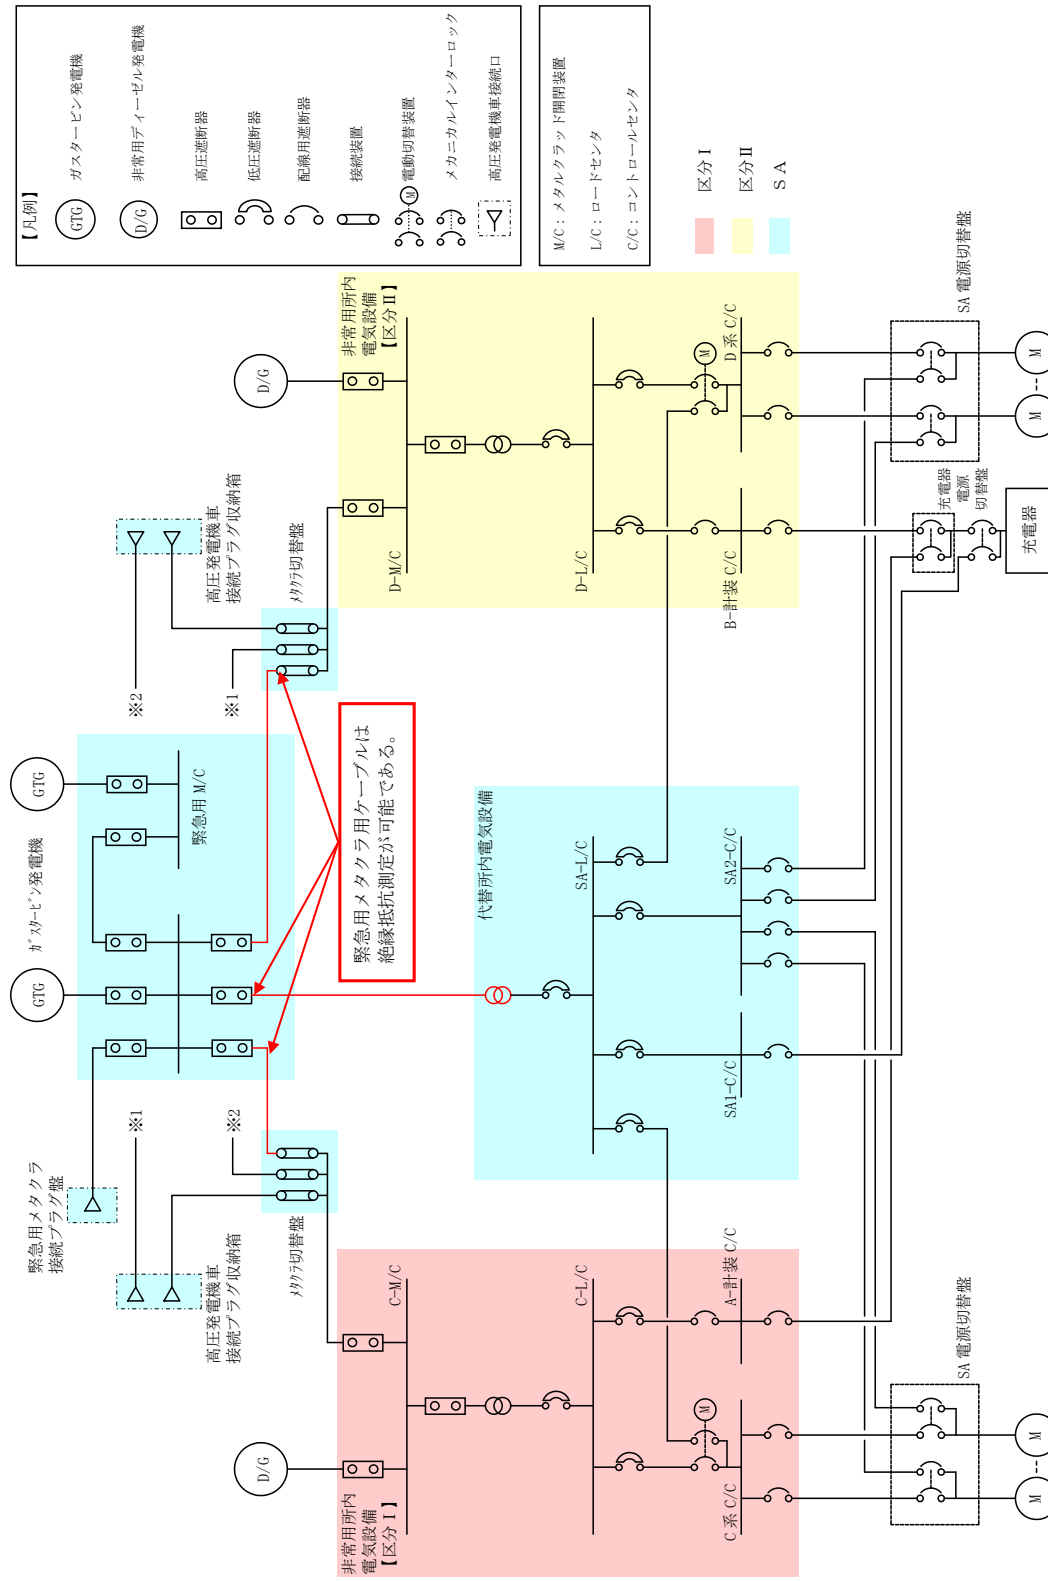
【凡例】
GTG ガスタービン発電機
D/G 非常用ディーゼル発電機
高圧遮断器
低圧遮断器
配線用遮断器
接続装置
M 電動切替装置
メカニカルインターロック
高圧発電機車接続口

M/C：メタルクラッド開閉装置
L/C：ロードセンタ
C/C：コントロールセンタ

区分Ⅰ
区分Ⅱ
ＳＡ

D/G
非常用所内電気設備【区分Ⅱ】
D-M/C
D-L/C
M
D系 C/C
B-計装 C/C
SA 電源切替盤
M
M
充電器電源切替盤
充電器

高圧発電機車接続プラグ収納箱
ﾒﾀｸﾗ切替盤
※2
※1

GTG
GTG
ｶﾞｽﾀｰﾋﾞﾝ発電機
緊急用 M/C

緊急用メタクラ用ケーブルは絶縁抵抗測定が可能である。

代替所内電気設備
SA-L/C
SA2-C/C
SA1-C/C

緊急用メタクラ接続プラグ盤
※1
※2
高圧発電機車接続プラグ収納箱
ﾒﾀｸﾗ切替盤

C-M/C
C-L/C
A-計装 C/C
D/G
M
C系 C/C
非常用所内電気設備【区分Ⅰ】
SA 電源切替盤
M
M